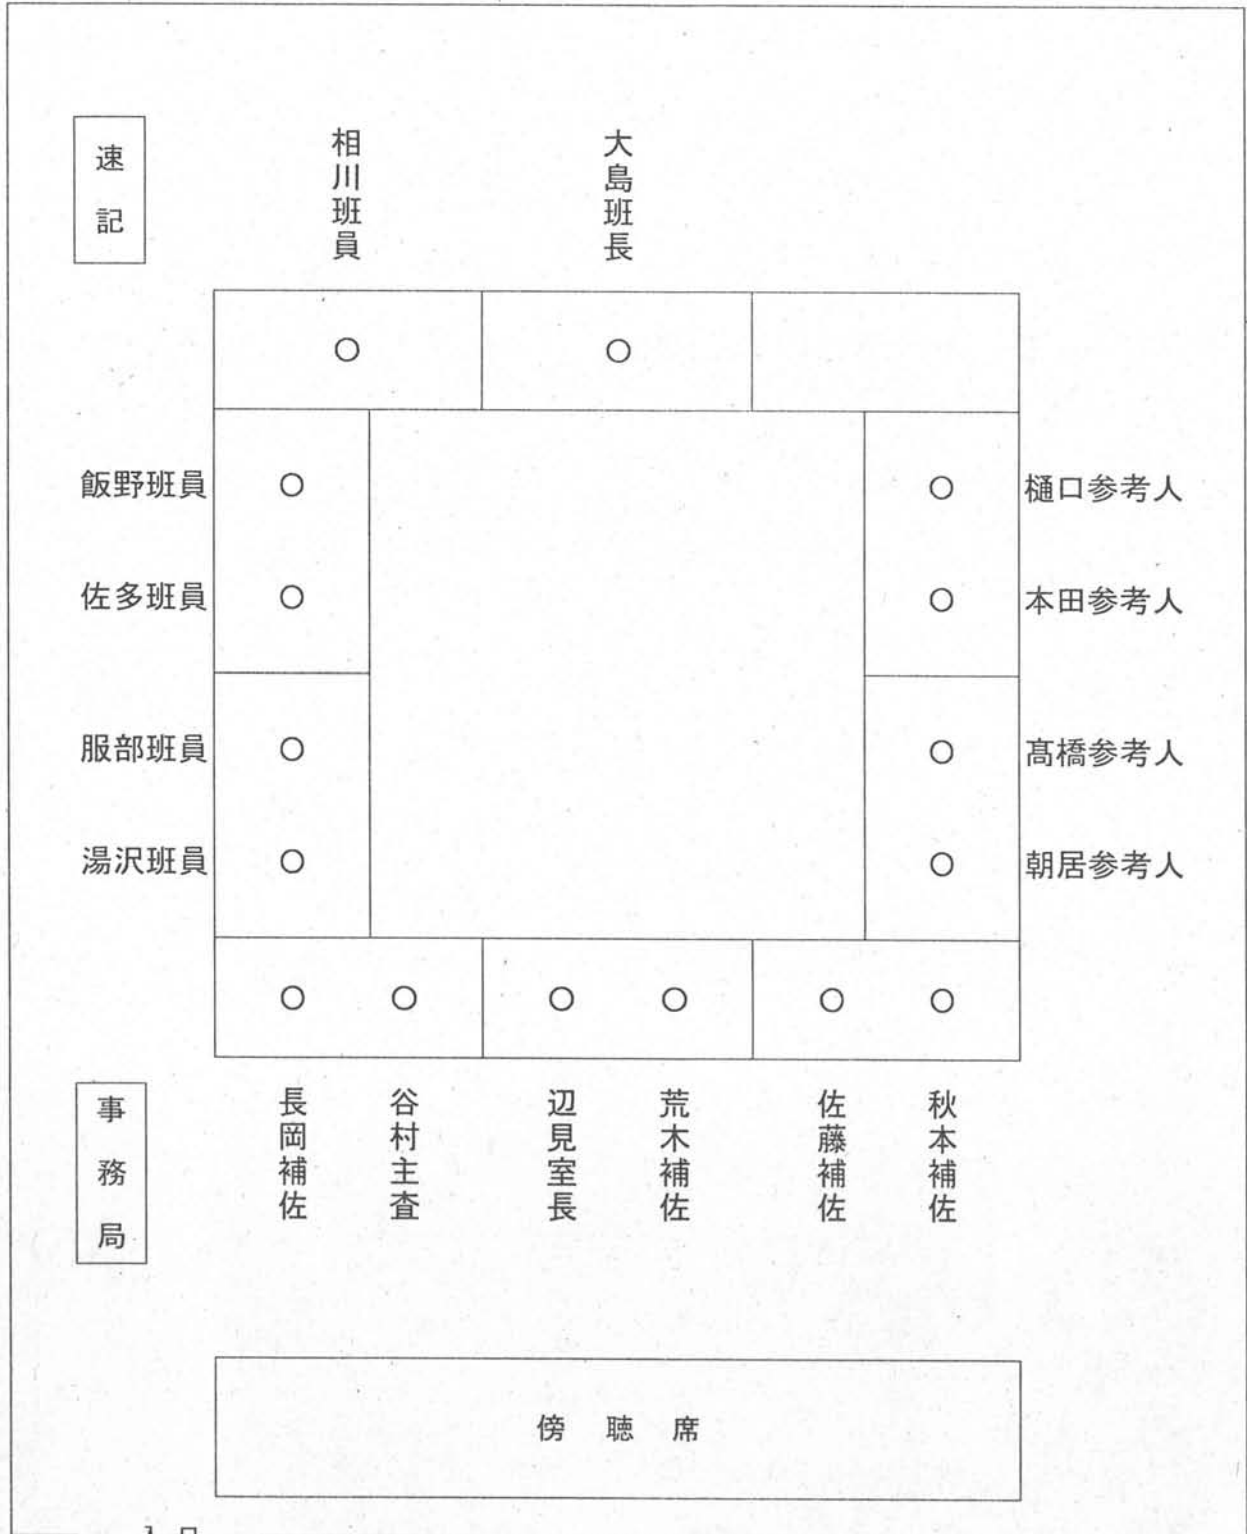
速記

相川班員

大島班長

○ ○

飯野班員 ○

佐多班員 ○

服部班員 ○

湯沢班員 ○

○ 樋口参考人

○ 本田参考人

○ 髙橋参考人

○ 朝居参考人

○ ○ ○ ○ ○ ○

事務局

長岡補佐

谷村主査

辺見室長

荒木補佐

佐藤補佐

秋本補佐

傍 聴 席

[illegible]